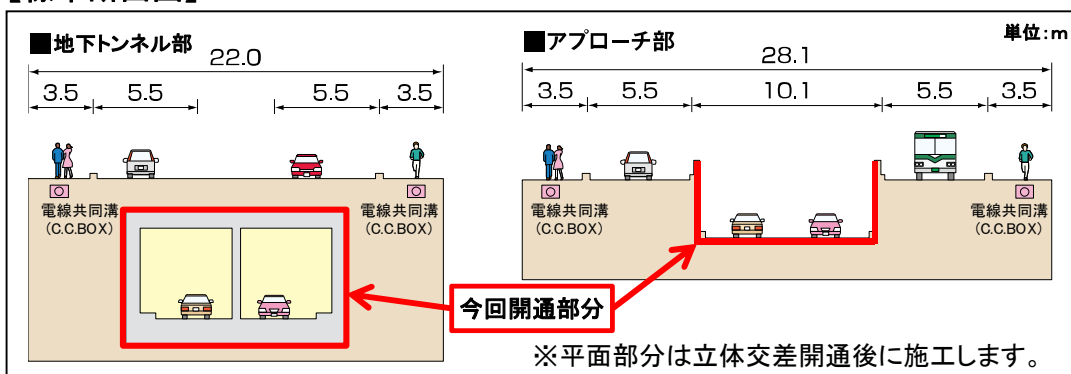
■地下トンネル部

22.0

3.5 5.5 5.5 3.5

電線共同溝
(C.C.BOX)

電線共同溝
(C.C.BOX)

■アプローチ部

単位:m

28.1

3.5 5.5 10.1 5.5 3.5

電線共同溝
(C.C.BOX)

電線共同溝
(C.C.BOX)

今回開通部分

※平面部分は立体交差開通後に施工します。